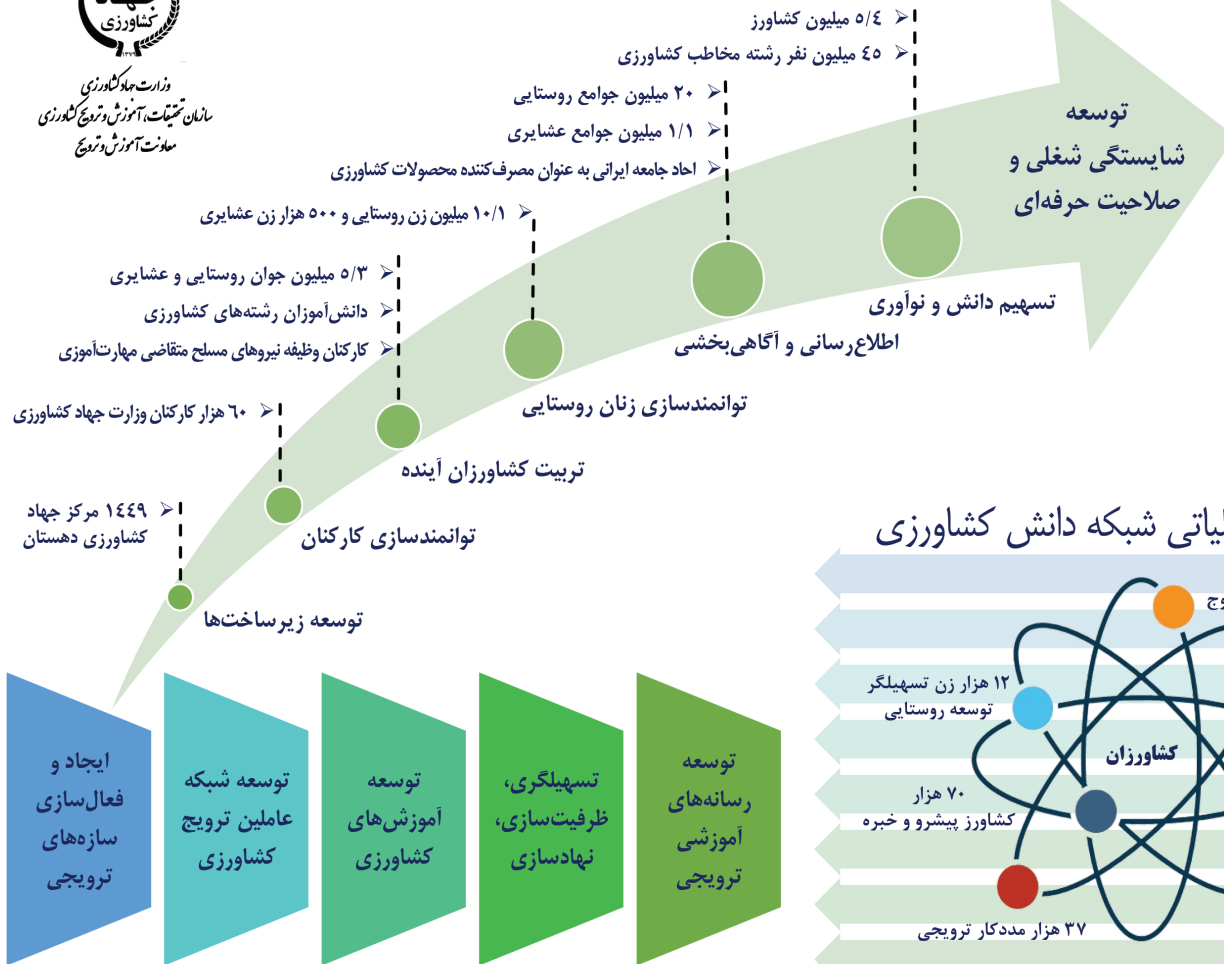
کشاورزی

وزارت جهاد کشاورزی
سازمان تحقیقات، آموزش و ترویج کشاورزی
معاونت آموزش و ترویج

۵/۴ میلیون کشاورز
۴۵ میلیون نفر رشته مخاطب کشاورزی

۲۰ میلیون جوامع روستایی
۱/۱ میلیون جوامع عشایری
احاد جامعه ایرانی به عنوان مصرف‌کننده محصولات کشاورزی

۱۰/۱ میلیون زن روستایی و ۵۰۰ هزار زن عشایری

۵/۳ میلیون جوان روستایی و عشایری
دانش‌آموزان رشته‌های کشاورزی
کارکنان وظیفه نیروهای مسلح متقاضی مهارت‌آموزی

۶۰ هزار کارکنان وزارت جهاد کشاورزی

۱۴۴۹ مرکز جهاد کشاورزی دهستان

توسعه شایستگی شغلی و صلاحیت حرفه‌ای

تسهیم دانش و نوآوری
اطلاع‌رسانی و آگاهی‌بخشی
توانمندسازی زنان روستایی
تربیت کشاورزان آینده
توانمندسازی کارکنان
توسعه زیرساخت‌ها

ایجاد و فعال‌سازی سازه‌های ترویجی

توسعه شبکه عاملین ترویج کشاورزی

توسعه آموزش‌های کشاورزی

تسهیلگری، ظرفیت‌سازی، نهادسازی

توسعه رسانه‌های آموزشی ترویجی

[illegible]یاتی شبکه دانش کشاورزی

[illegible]وج

۱۲ هزار زن تسهیلگر توسعه روستایی

کشاورزان

۷۰ هزار کشاورز پیشرو و خبره

۳۷ هزار مددکار ترویجی